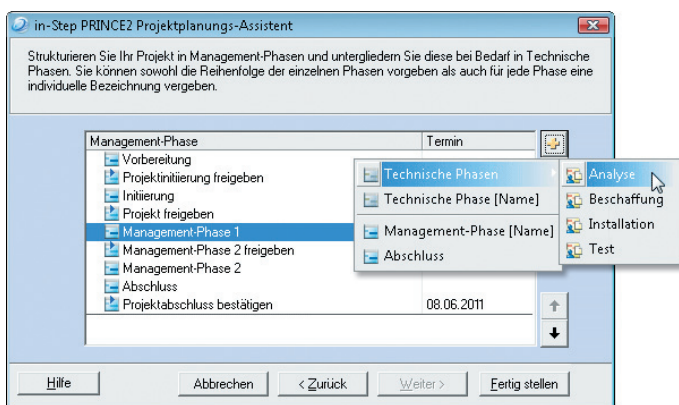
in-Step PRINCE2 Projektplanungs-Assistent

Strukturieren Sie Ihr Projekt in Management-Phasen und untergliedern Sie diese bei Bedarf in Technische Phasen. Sie können sowohl die Reihenfolge der einzelnen Phasen vorgeben als auch für jede Phase eine individuelle Bezeichnung vergeben.

| Management-Phase | Termin |
|---|---|
| Vorbereitung | |
| Projektinitiierung freigeben | |
| Initiierung | |
| Projekt freigeben | |
| Management-Phase 1 | |
| Management-Phase 2 freigeben | |
| Management-Phase 2 | |
| Abschluss | |
| Projektabschluss bestätigen | 08.06.2011 |

Technische Phasen
Technische Phase [Name]
Management-Phase [Name]
Abschluss

Analyse
Beschaffung
Installation
Test

Hilfe
Abbrechen
< Zurück
Weiter >
Fertig stellen